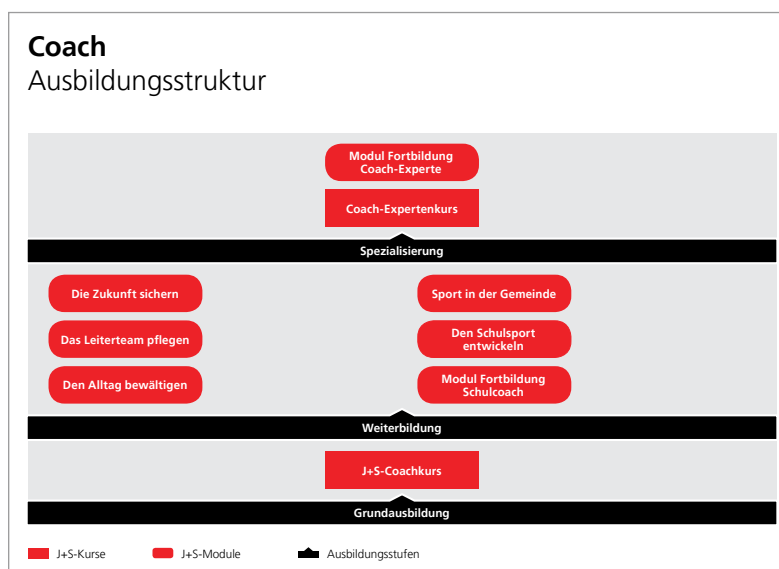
**Coach**
Ausbildungsstruktur

Modul Fortbildung Coach-Experte

Coach-Expertenkurs

Spezialisierung

Die Zukunft sichern

Das Leiterteam pflegen

Den Alltag bewältigen

Sport in der Gemeinde

Den Schulsport entwickeln

Modul Fortbildung Schulcoach

Weiterbildung

J+S-Coachkurs

Grundausbildung

J+S-Kurse J+S-Module Ausbildungsstufen